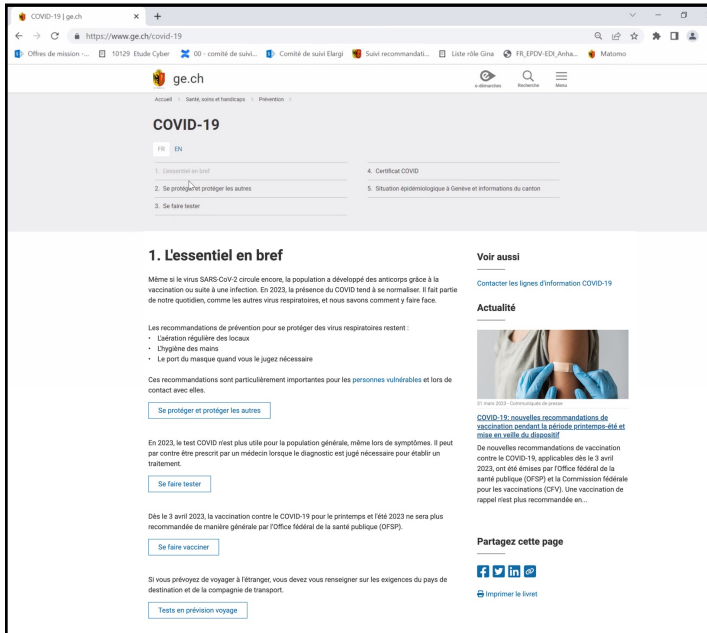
COVID-19 | ge.ch ×  +

https://www.ge.ch/covid-19

Offres de mission -...  10129 Etude Cyber  00 - comité de suivi...  Comité de suivi Elargi  Suivi recommandati...  Liste rôle Gina  FR_EPDV-EDI_Anha...  Matomo

ge.ch

e-démarches  Recherche  Menu

Accueil > Santé, soins et handicaps > Prévention >

COVID-19

FR EN

1. L'essentiel en bref
2. Se protéger et protéger les autres
3. Se faire tester
4. Certificat COVID
5. Situation épidémiologique à Genève et informations du canton

1. L'essentiel en bref

Même si le virus SARS-CoV-2 circule encore, la population a développé des anticorps grâce à la vaccination ou suite à une infection. En 2023, la présence du COVID tend à se normaliser. Il fait partie de notre quotidien, comme les autres virus respiratoires, et nous savons comment y faire face.

Les recommandations de prévention pour se protéger des virus respiratoires restent :
• L'aération régulière des locaux
• L'hygiène des mains
• Le port du masque quand vous le jugez nécessaire

Ces recommandations sont particulièrement importantes pour les personnes vulnérables et lors de contact avec elles.

Se protéger et protéger les autres

En 2023, le test COVID n'est plus utile pour la population générale, même lors de symptômes. Il peut par contre être prescrit par un médecin lorsque le diagnostic est jugé nécessaire pour établir un traitement.

Se faire tester

Dès le 3 avril 2023, la vaccination contre le COVID-19 pour le printemps et l'été 2023 ne sera plus recommandée de manière générale par l'Office fédéral de la santé publique (OFSP).

Se faire vacciner

Si vous prévoyez de voyager à l'étranger, vous devez vous renseigner sur les exigences du pays de destination et de la compagnie de transport.

Tests en prévision voyage

Voir aussi

Contacter les lignes d'information COVID-19

Actualité

31 mars 2023 - Communiqués de presse

COVID-19: nouvelles recommandations de vaccination pendant la période printemps-été et mise en veille du dispositif

De nouvelles recommandations de vaccination contre le COVID-19, applicables dès le 3 avril 2023, ont été émises par l'Office fédéral de la santé publique (OFSP) et la Commission fédérale pour les vaccinations (CFV). Une vaccination de rappel n'est plus recommandée en...

Partagez cette page

Imprimer le livret